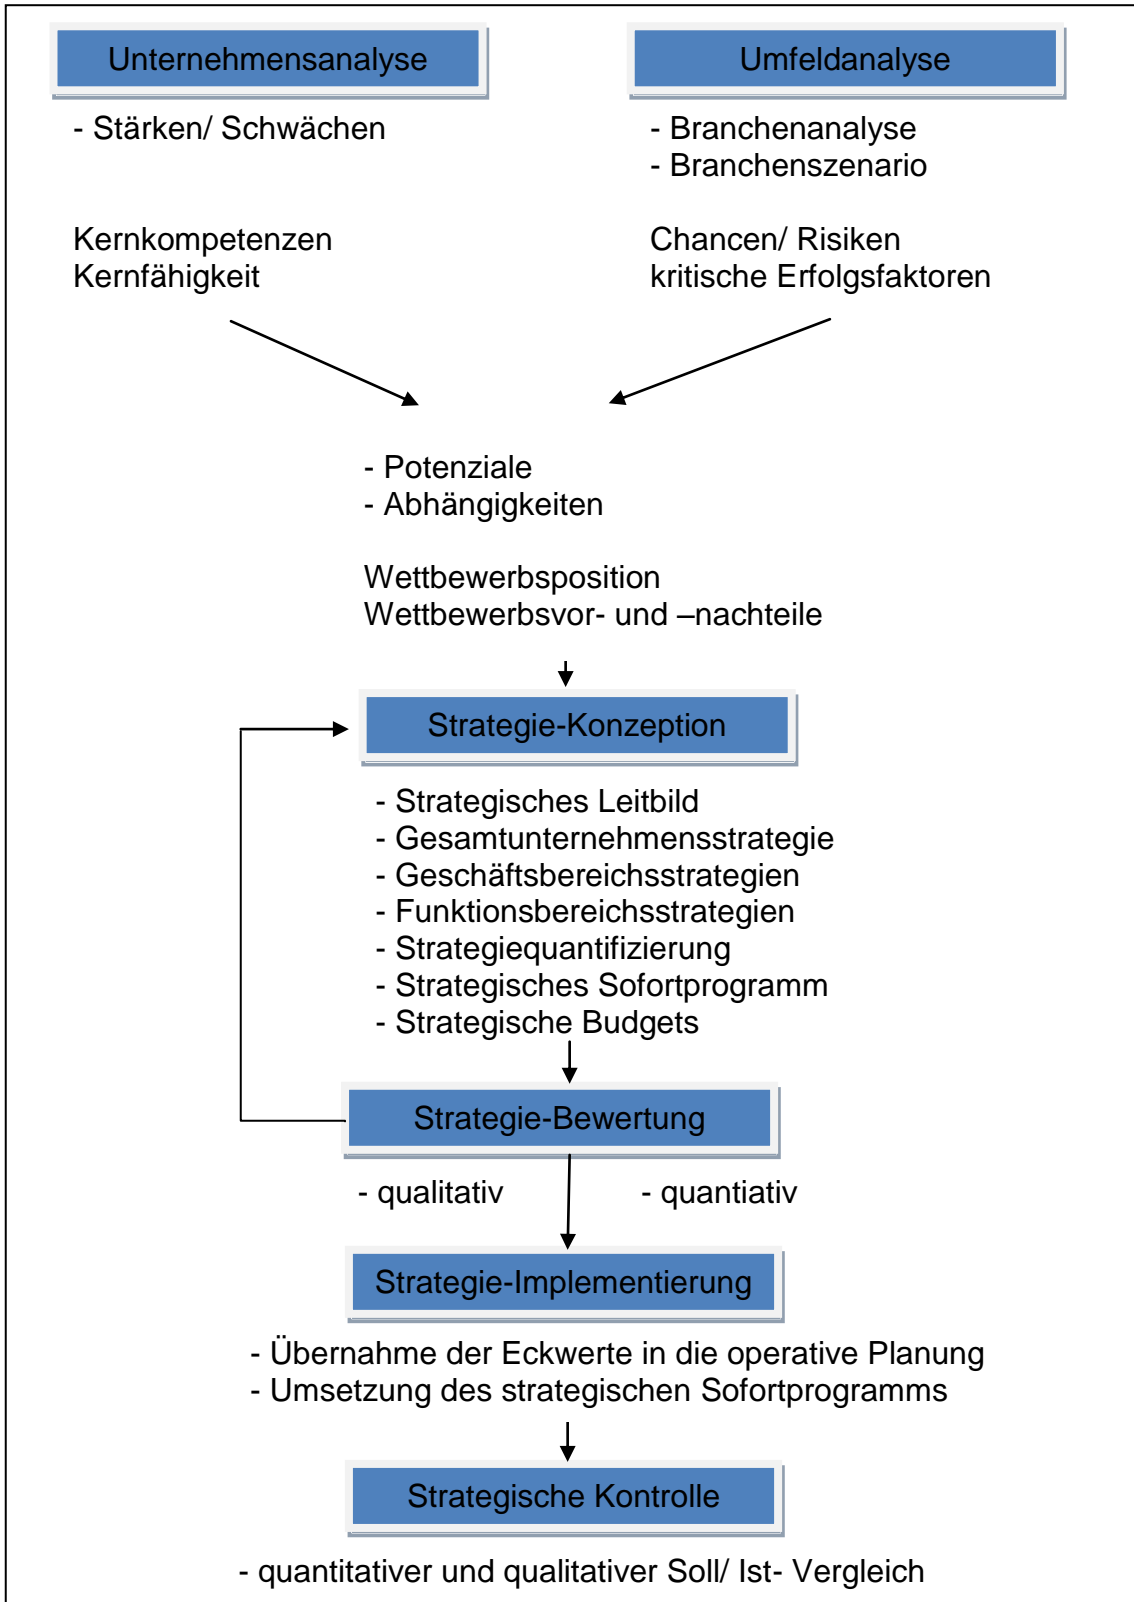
Unternehmensanalyse

- Stärken/ Schwächen

Kernkompetenzen
Kernfähigkeit

Umfeldanalyse

- Branchenanalyse
- Branchenszenario

Chancen/ Risiken
kritische Erfolgsfaktoren

- Potenziale
- Abhängigkeiten

Wettbewerbsposition
Wettbewerbsvor- und –nachteile

Strategie-Konzeption

- Strategisches Leitbild
- Gesamtunternehmensstrategie
- Geschäftsbereichsstrategien
- Funktionsbereichsstrategien
- Strategiequantifizierung
- Strategisches Sofortprogramm
- Strategische Budgets

Strategie-Bewertung

- qualitativ
- quantiativ

Strategie-Implementierung

- Übernahme der Eckwerte in die operative Planung
- Umsetzung des strategischen Sofortprogramms

Strategische Kontrolle

- quantitativer und qualitativer Soll/ Ist- Vergleich